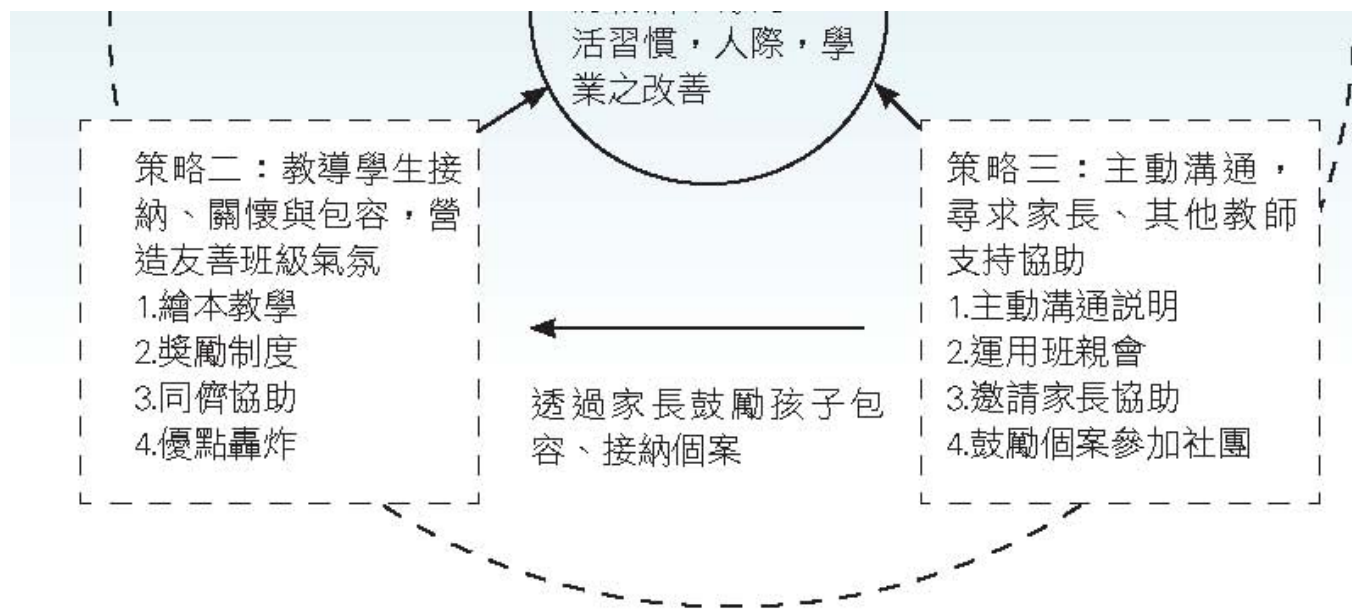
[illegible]
活習慣，人際，學業之改善

策略二：教導學生接納、關懷與包容，營造友善班級氣氛
1.繪本教學
2.獎勵制度
3.同儕協助
4.優點轟炸

策略三：主動溝通，尋求家長、其他教師支持協助
1.主動溝通說明
2.運用班親會
3.邀請家長協助
4.鼓勵個案參加社團

透過家長鼓勵孩子包容、接納個案